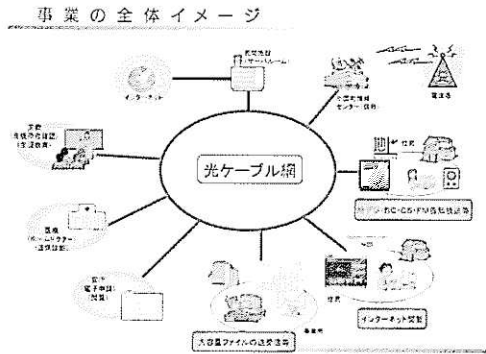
事業の全体イメージ

光ケーブル網

インターネット

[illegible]
（サーバルーム）

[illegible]
センター（役所）

電波塔

教育
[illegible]
（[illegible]教育）

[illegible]・BC・CS・FM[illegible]

医療
（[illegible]）

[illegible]
電子申請
（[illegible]）

大容量ファイルの送受信等

事業所

住民

インターネット接続